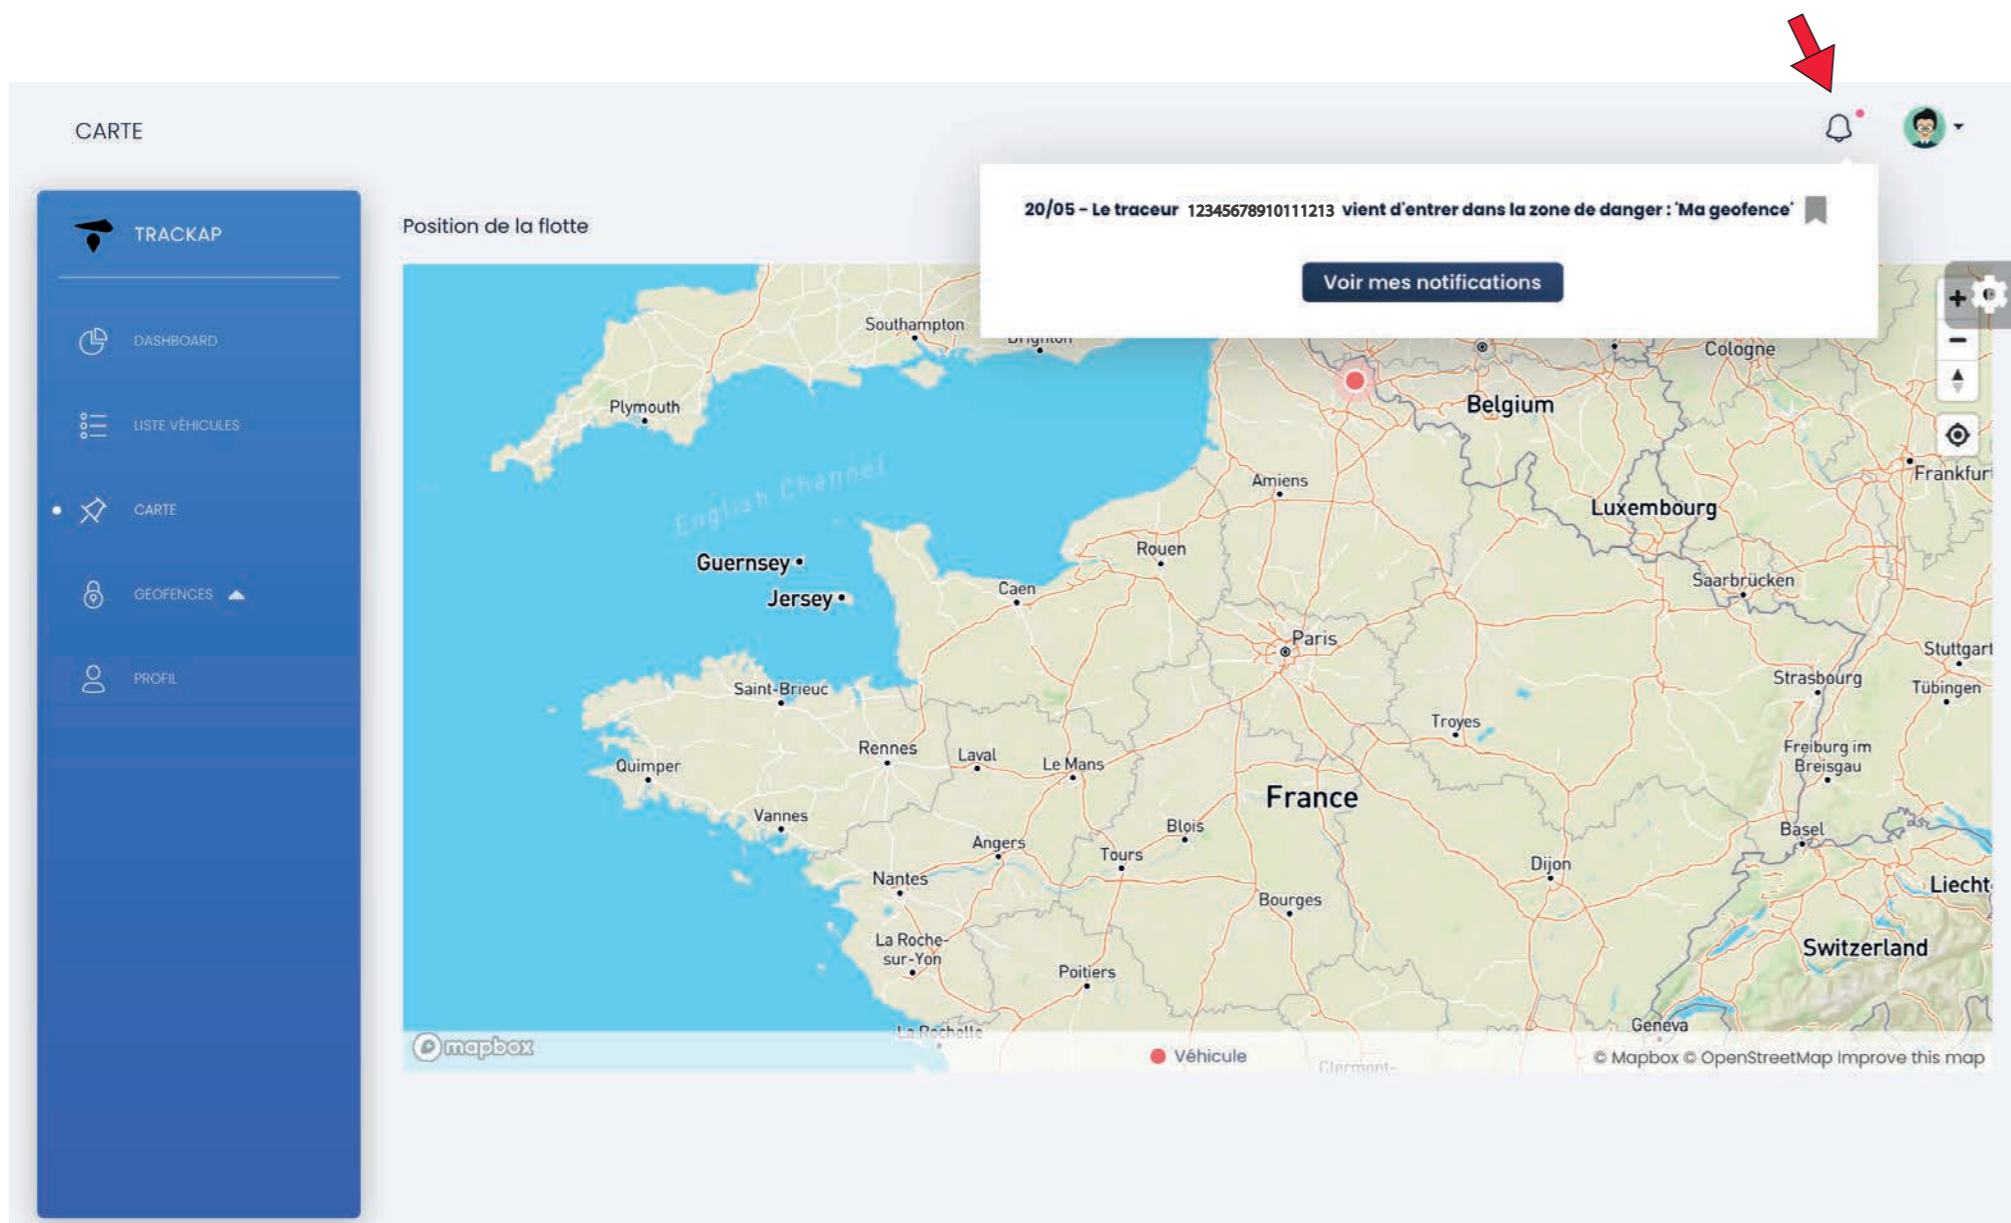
CARTE

TRACKAP

DASHBOARD

LISTE VÉHICULES

CARTE

GEOFENCES

PROFIL

Position de la flotte

20/05 - Le traceur 12345678910111213 vient d'entrer dans la zone de danger : 'Ma geofence'

Voir mes notifications

Southampton
Brighton
Plymouth
English Channel
Guernsey
Jersey
Caen
Rouen
Amiens
Cologne
Belgium
Luxembourg
Frankfurt
Saarbrücken
Paris
Stuttgart
Strasbourg
Tübingen
Troyes
Saint-Brieuc
Rennes
Laval
Le Mans
Quimper
Freiburg im Breisgau
France
Vannes
Blois
Angers
Tours
Basel
Dijon
Nantes
Liecht
Bourges
La Roche-sur-Yon
Switzerland
Poitiers
Geneva
La Rochelle
Clermont-

mapbox

Véhicule

© Mapbox © OpenStreetMap Improve this map